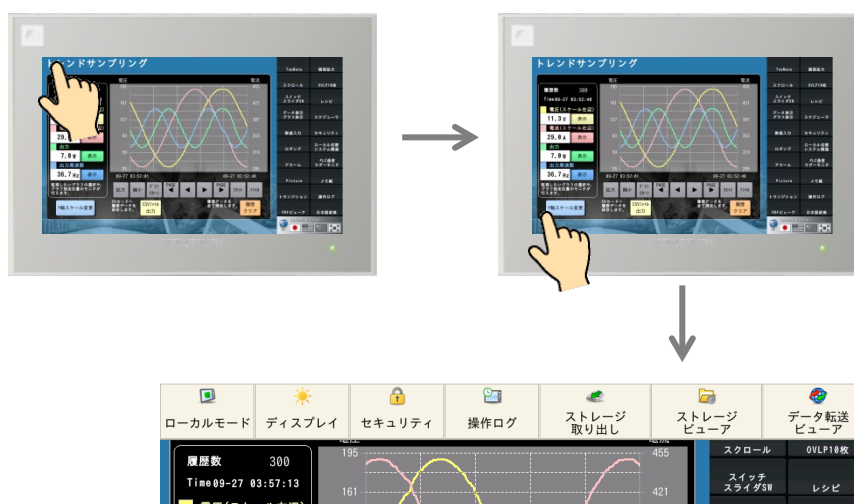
トレンドサンプリング

トレンドサンプリング

履歴数 300
Time09-27 03:52:40
11.3v
29.0A
7.0v
36.7Hz

ローカルモード
ディスプレイ
セキュリティ
操作ログ
ストレージ取り出し
ストレージビューア
データ転送ビューア

電圧
電流
195
455
161
421
履歴数 300
Time09-27 03:57:13
スクロール
OVLP10枚
スイッチスライダSW
レシピ